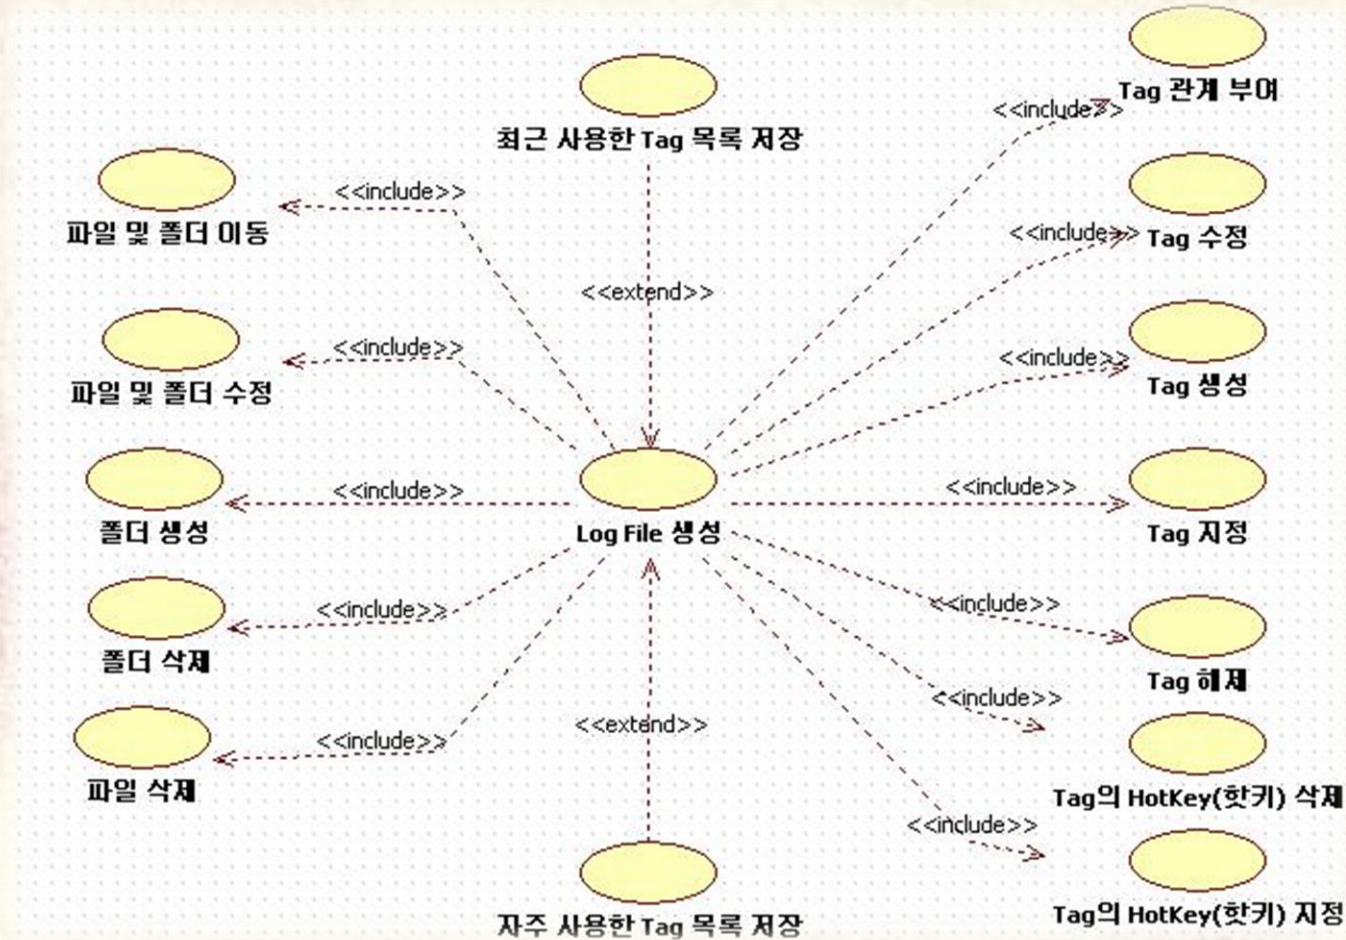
최근 사용한 Tag 목록 저장

Tag 관계 부여

<<include>>

파일 및 폴더 이동

<<include>>

<<extend>>

<<include>>

Tag 수정

파일 및 폴더 수정

<<include>>

<<include>>

Tag 생성

폴더 생성

<<include>>

Log File 생성

<<include>>

Tag 지정

폴더 삭제

<<include>>

<<include>>

Tag 해제

<<include>>

파일 삭제

<<include>>

<<extend>>

Tag의 HotKey(핫키) 삭제

<<include>>

자주 사용한 Tag 목록 저장

Tag의 HotKey(핫키) 지정